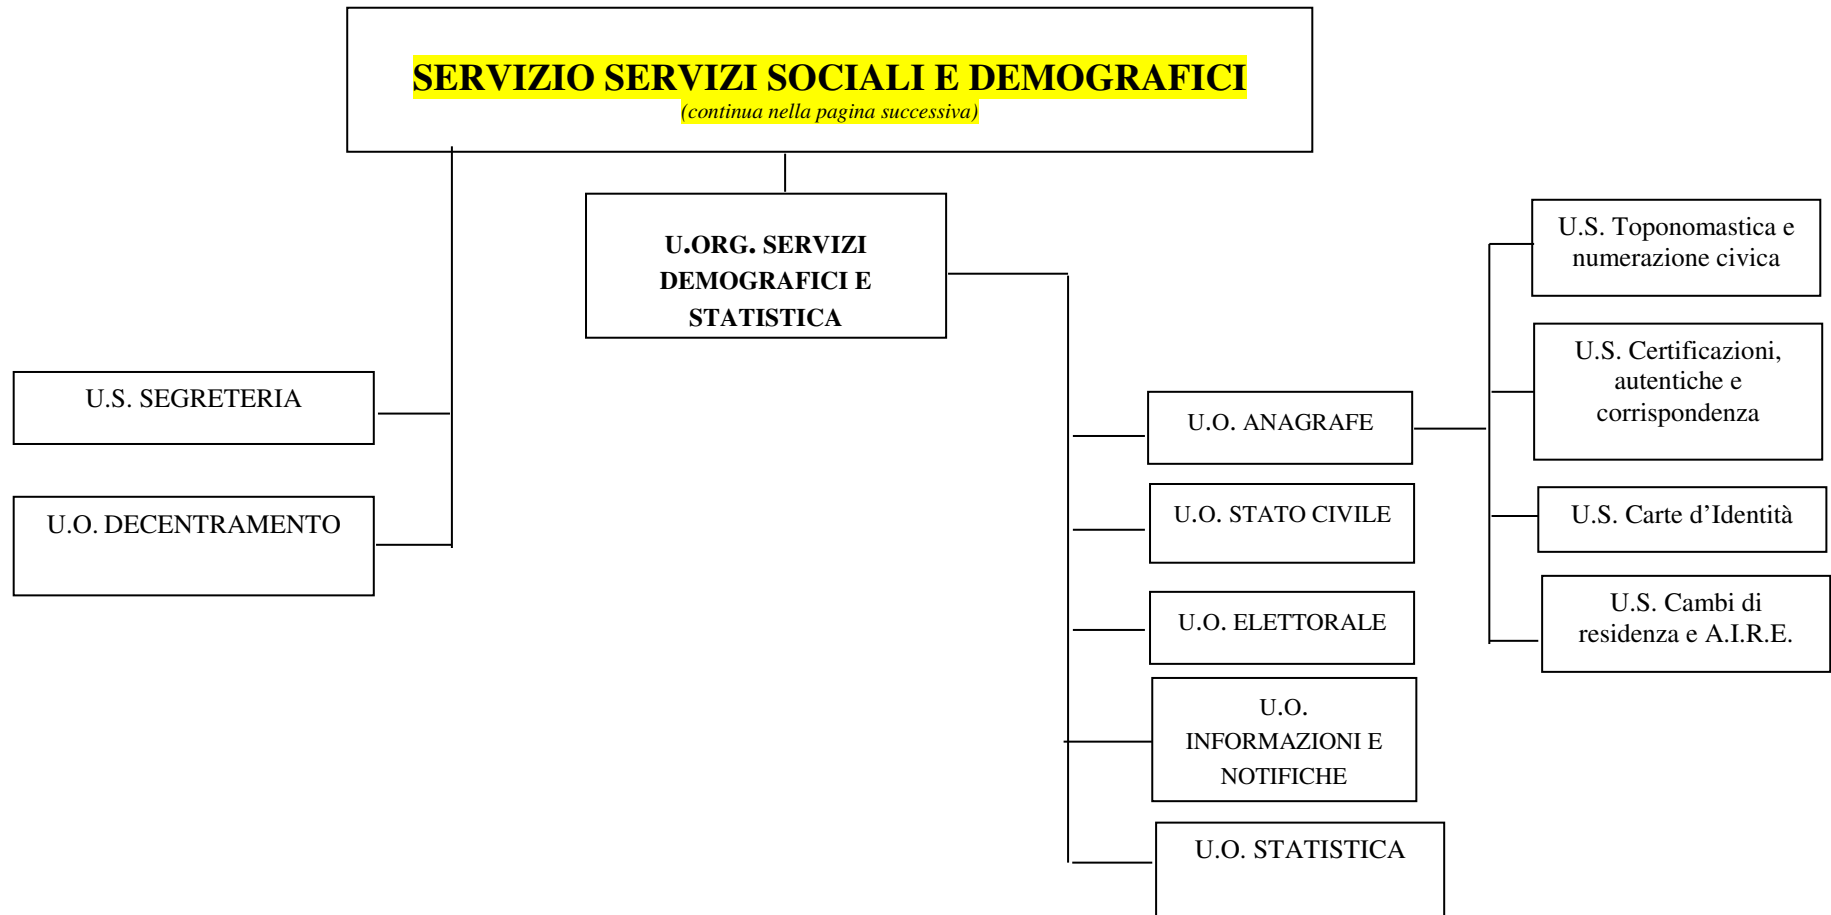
SERVIZIO SERVIZI SOCIALI E DEMOGRAFICI
(continua nella pagina successiva)

U.ORG. SERVIZI DEMOGRAFICI E STATISTICA

U.S. SEGRETERIA

U.O. DECENTRAMENTO

U.O. ANAGRAFE

U.O. STATO CIVILE

U.O. ELETTORALE

U.O. INFORMAZIONI E NOTIFICHE

U.O. STATISTICA

U.S. Toponomastica e numerazione civica

U.S. Certificazioni, autentiche e corrispondenza

U.S. Carte d'Identità

U.S. Cambi di residenza e A.I.R.E.